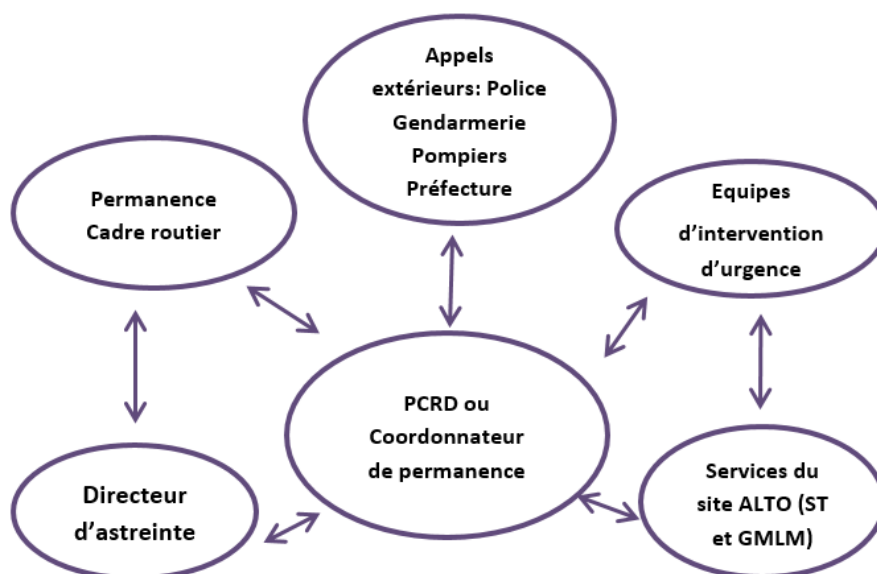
Appels extérieurs: Police Gendarmerie Pompiers Préfecture

Permanence Cadre routier

Equipes d’intervention d’urgence

PCRD ou Coordonnateur de permanence

Directeur d’astreinte

Services du site ALTO (ST et GMLM)